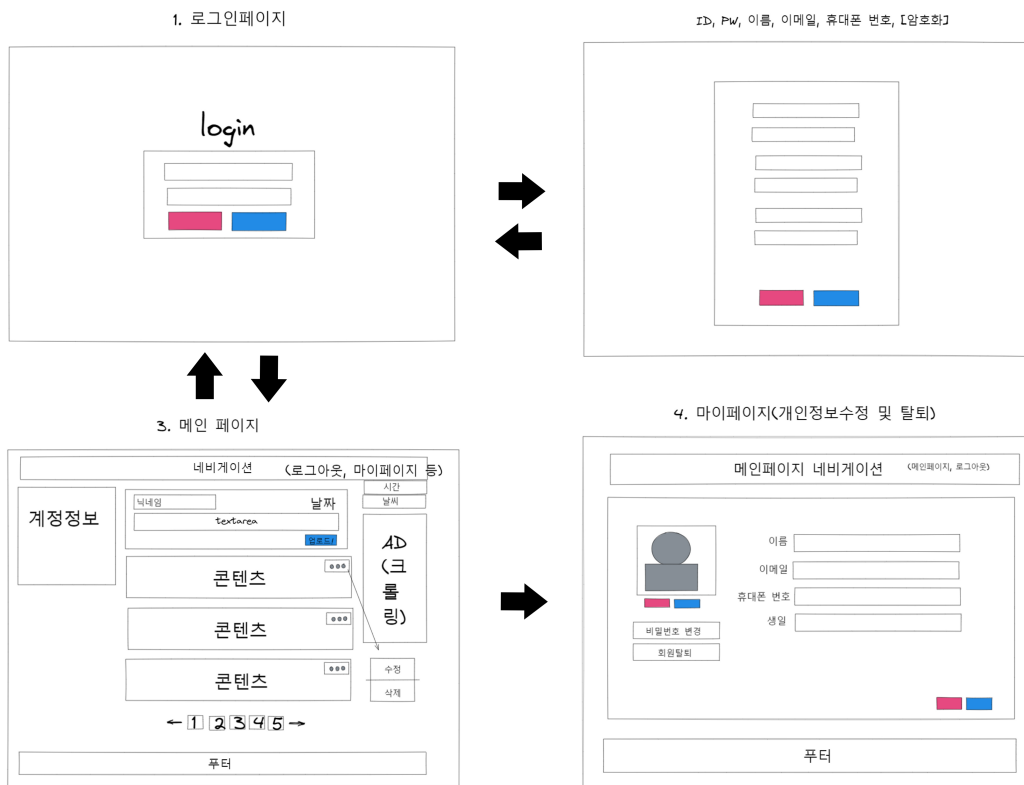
1. 로그인페이지

login

ID, PW, 이름, 이메일, 휴대폰 번호, [암호화]

3. 메인 페이지

네비게이션 (로그아웃, 마이페이지 등)

계정정보

닉네임

날짜

textarea

업로드!

시간

날씨

AD (크롤링)

콘텐츠

콘텐츠

콘텐츠

수정

삭제

← 1 2 3 4 5 →

푸터

4. 마이페이지(개인정보수정 및 탈퇴)

메인페이지 네비게이션 (메인페이지, 로그아웃)

이름

이메일

휴대폰 번호

생일

비밀번호 변경

회원탈퇴

푸터